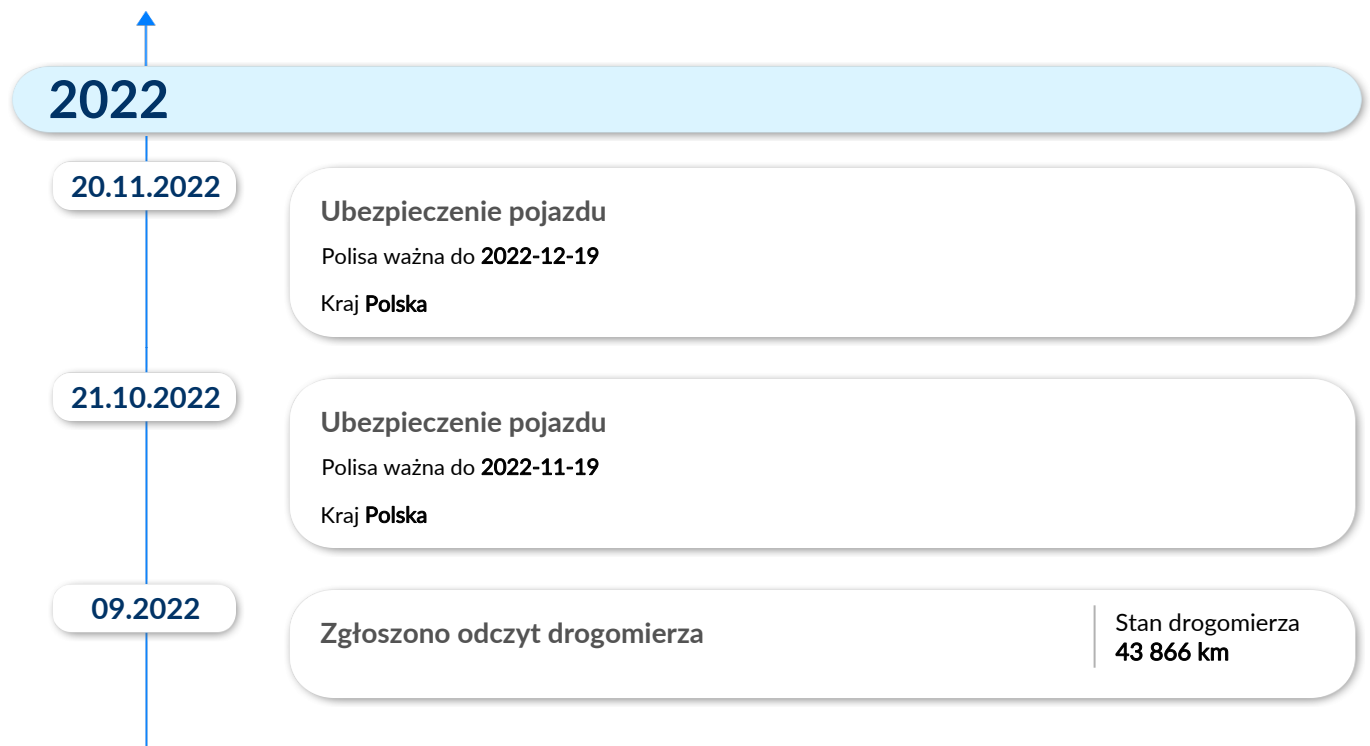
2022

20.11.2022

Ubezpieczenie pojazdu

Polisa ważna do **2022-12-19**

Kraj **Polska**

21.10.2022

Ubezpieczenie pojazdu

Polisa ważna do **2022-11-19**

Kraj **Polska**

09.2022

Zgłoszono odczyt drogomierza

Stan drogomierza
**43 866 km**